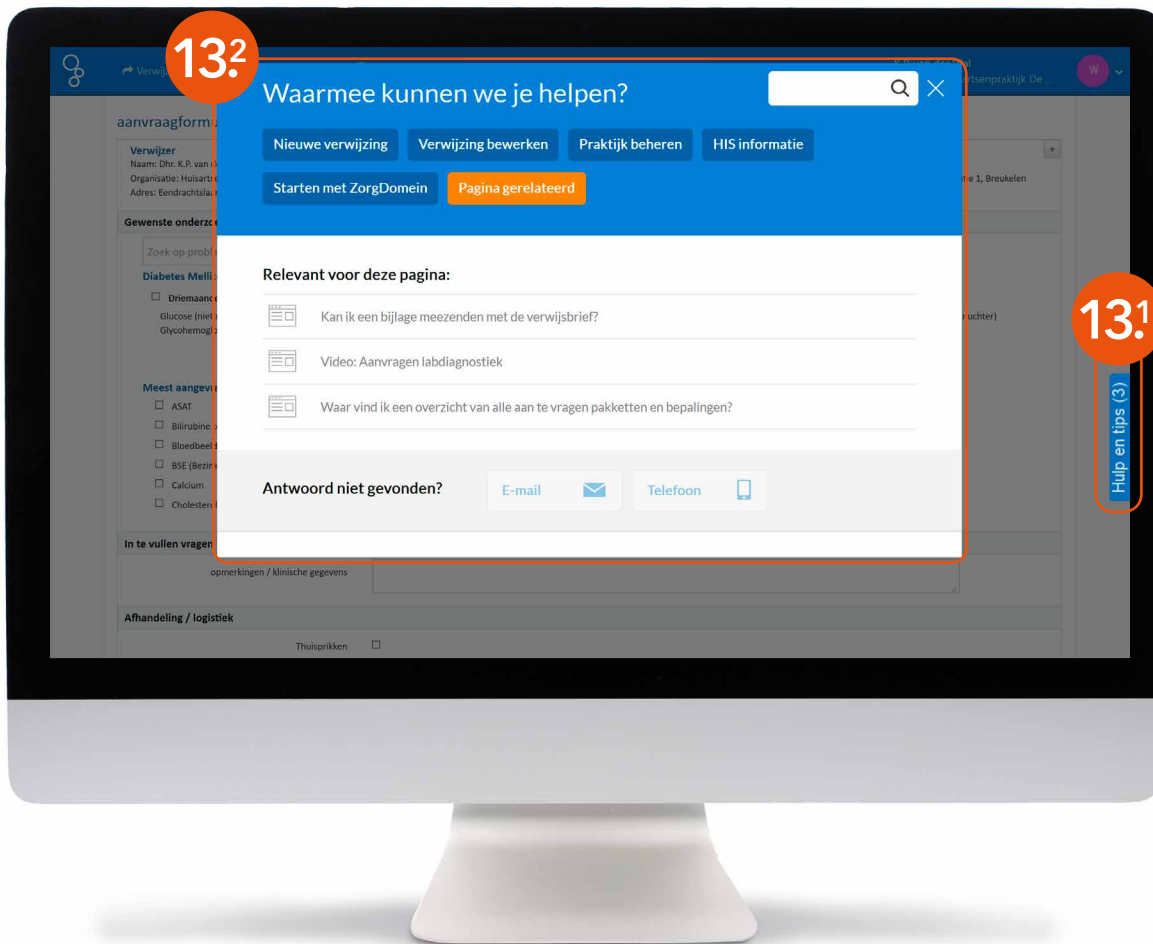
13.2

Verwij

aanvraagform

Verwijzer
Naam: Dhr. K.P. van
Organisatie: Huisart
Adres: Eendrachtsla

Gewenste onderzo

Zoek op probl

Diabetes Melli

Driemaand
Glucose (niet
Glycohemogl

Meest aangev
ASAT
Bilirubine
Bloedbeel
BSE (Bezir
Calcium
Cholester

In te vullen vragen

opmerkingen / klinische gegevens

Afhandeling / logistiek

Thuisprikken

rtsenpraktijk De ...

1, Breukelen

uchter)

Waarmee kunnen we je helpen?

Nieuwe verwijzing
Verwijzing bewerken
Praktijk beheren
HIS informatie
Starten met ZorgDomein
Pagina gerelateerd

Relevant voor deze pagina:

Kan ik een bijlage meezenden met de verwijsbrief?

Video: Aanvragen labdiagnostiek

Waar vind ik een overzicht van alle aan te vragen pakketten en bepalingen?

Antwoord niet gevonden?
E-mail
Telefoon

13.1

Hulp en tips (3)